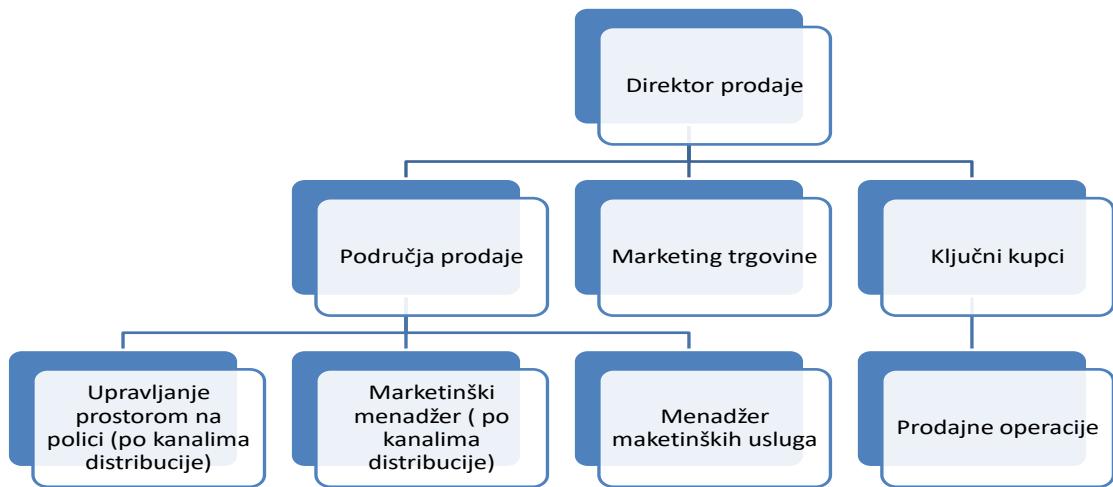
Direktor prodaje

Područja prodaje

Marketing trgovine

Ključni kupci

Upravljanje prostorom na polici (po kanalima distribucije)

Marketinški menadžer ( po kanalima distribucije)

Menadžer maketinških usluga

Prodajne operacije